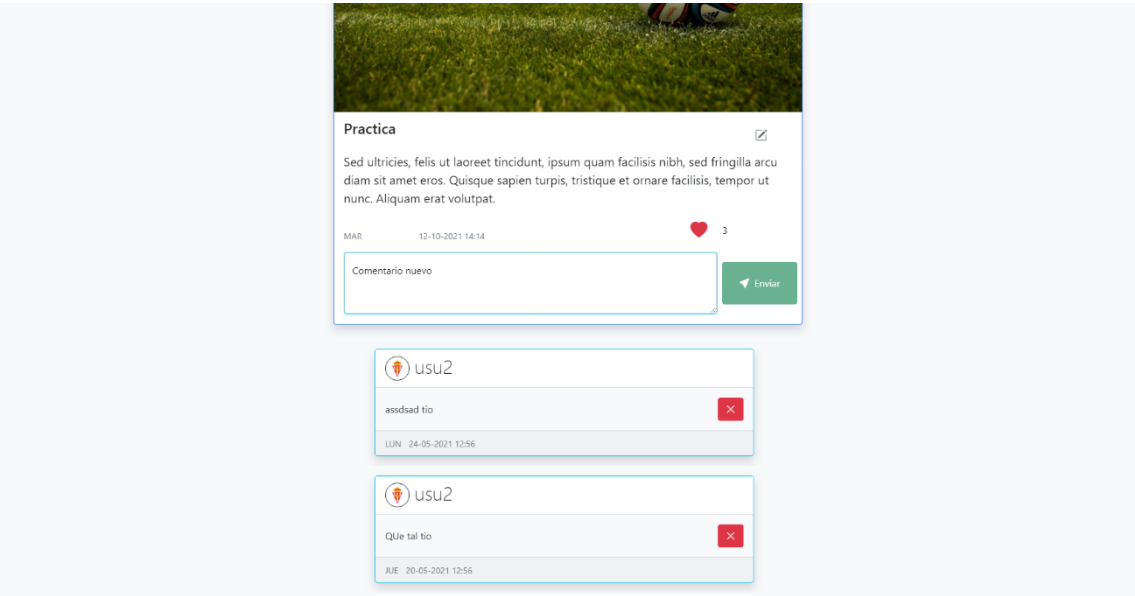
Practica

Sed ultricies, felis ut laoreet tincidunt, ipsum quam facilisis nibh, sed fringilla arcu diam sit amet eros. Quisque sapien turpis, tristique et ornare facilisis, tempor ut nunc. Aliquam erat volutpat.

MAR 12-10-2021 14:14

3

Comentario nuevo

Enviar

usu2

assdsad tio

LUN 24-05-2021 12:56

usu2

QUe tal tio

JUE 20-05-2021 12:56